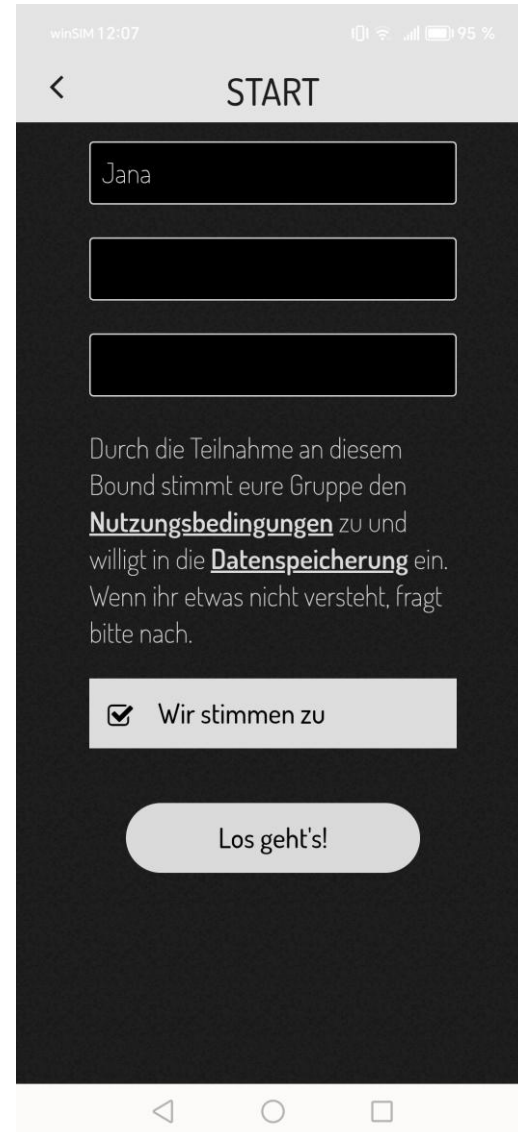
winSIM 12:07

95 %

<

START

Jana

Durch die Teilnahme an diesem Bound stimmt eure Gruppe den **Nutzungsbedingungen** zu und willigt in die **Datenspeicherung** ein. Wenn ihr etwas nicht versteht, fragt bitte nach.

Wir stimmen zu

Los geht's!